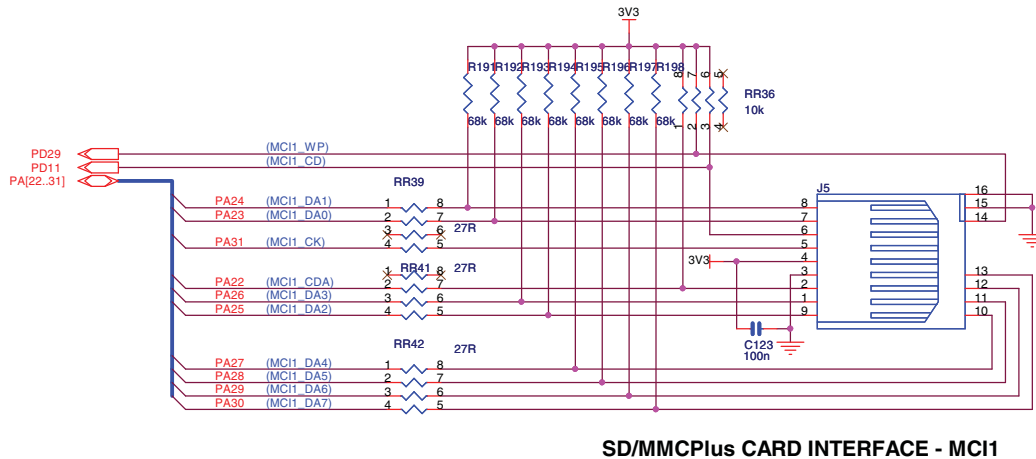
3V3

R191 R192 R193 R194 R195 R196 R197 R198
68k 68k 68k 68k 68k 68k 68k 68k

8 7 6 5
1 2 3 4
RR36
10k

PD29
PD11
PA[22..31]

(MCI1_WP)
(MCI1_CD)

RR39

PA24 (MCI1_DA1) 1 8
PA23 (MCI1_DA0) 2 7
3 6 27R
PA31 (MCI1_CK) 4 5

RR41 27R
1 8
PA22 (MCI1_CDA) 2 7
PA26 (MCI1_DA3) 3 6
PA25 (MCI1_DA2) 4 5

RR42 27R
PA27 (MCI1_DA4) 1 8
PA28 (MCI1_DA5) 2 7
PA29 (MCI1_DA6) 3 6
PA30 (MCI1_DA7) 4 5

J5
8
7
6
5
4
3
2
1
9

16
15
14

13
12
11
10

3V3

C123
100n

SD/MMCPlus CARD INTERFACE - MCI1